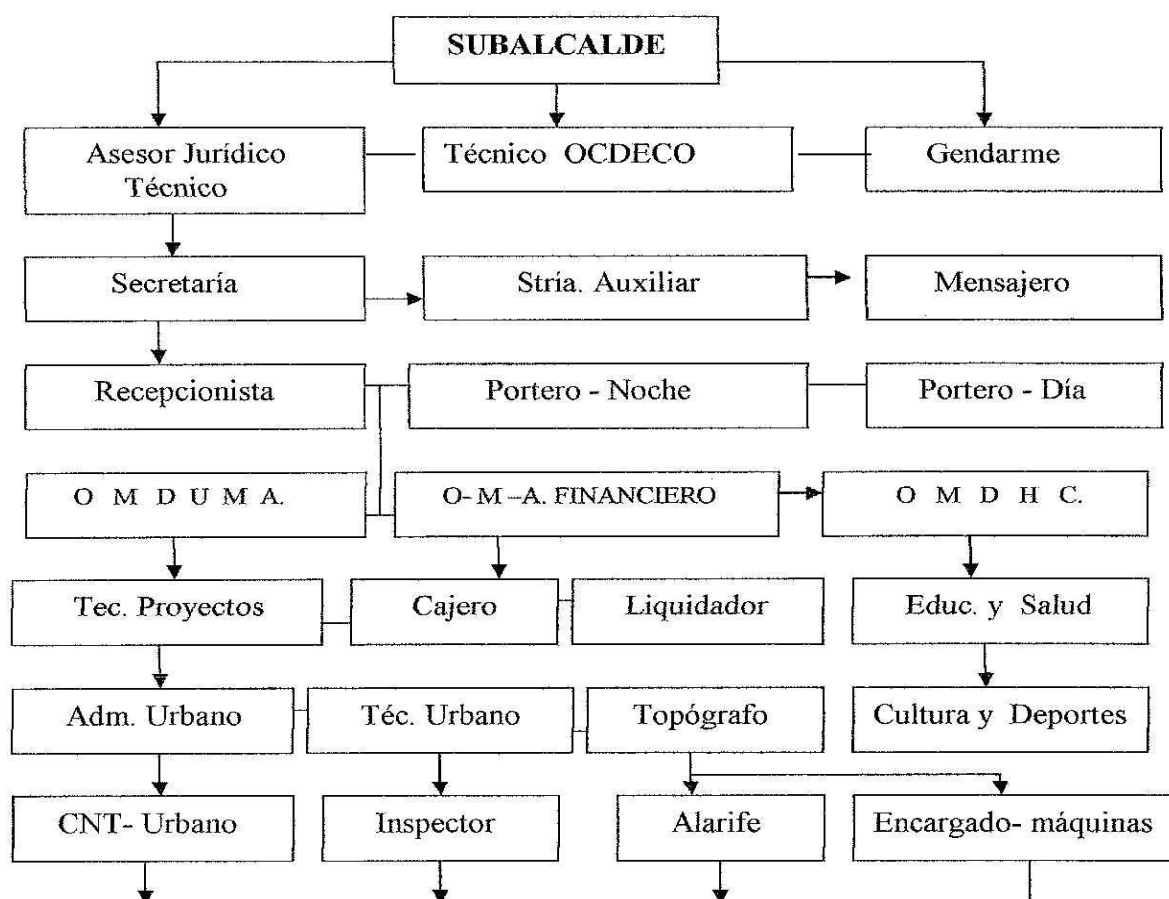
SUBALCALDE

Asesor Jurídico Técnico

Técnico OCDECO

Gendarme

Secretaría

Stria. Auxiliar

Mensajero

Recepcionista

Portero - Noche

Portero - Día

O M D U M A.

O- M –A. FINANCIERO

O M D H C.

Tec. Proyectos

Cajero

Liquidador

Educ. y Salud

Adm. Urbano

Téc. Urbano

Topógrafo

Cultura y Deportes

CNT- Urbano

Inspector

Alarife

Encargado- máquinas